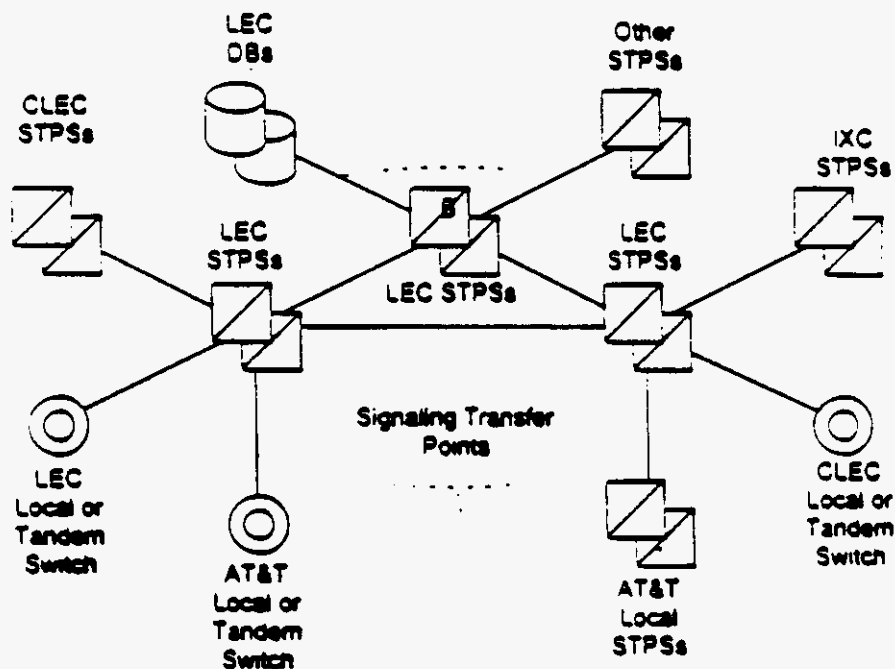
LEC DBs

Other STPSs

CLEC STPSs

IXC STPSs

B

LEC STPSs

LEC STPSs

LEC STPSs

Signaling Transfer Points

LEC Local or Tandem Switch

AT&T Local or Tandem Switch

AT&T Local STPSs

CLEC Local or Tandem Switch